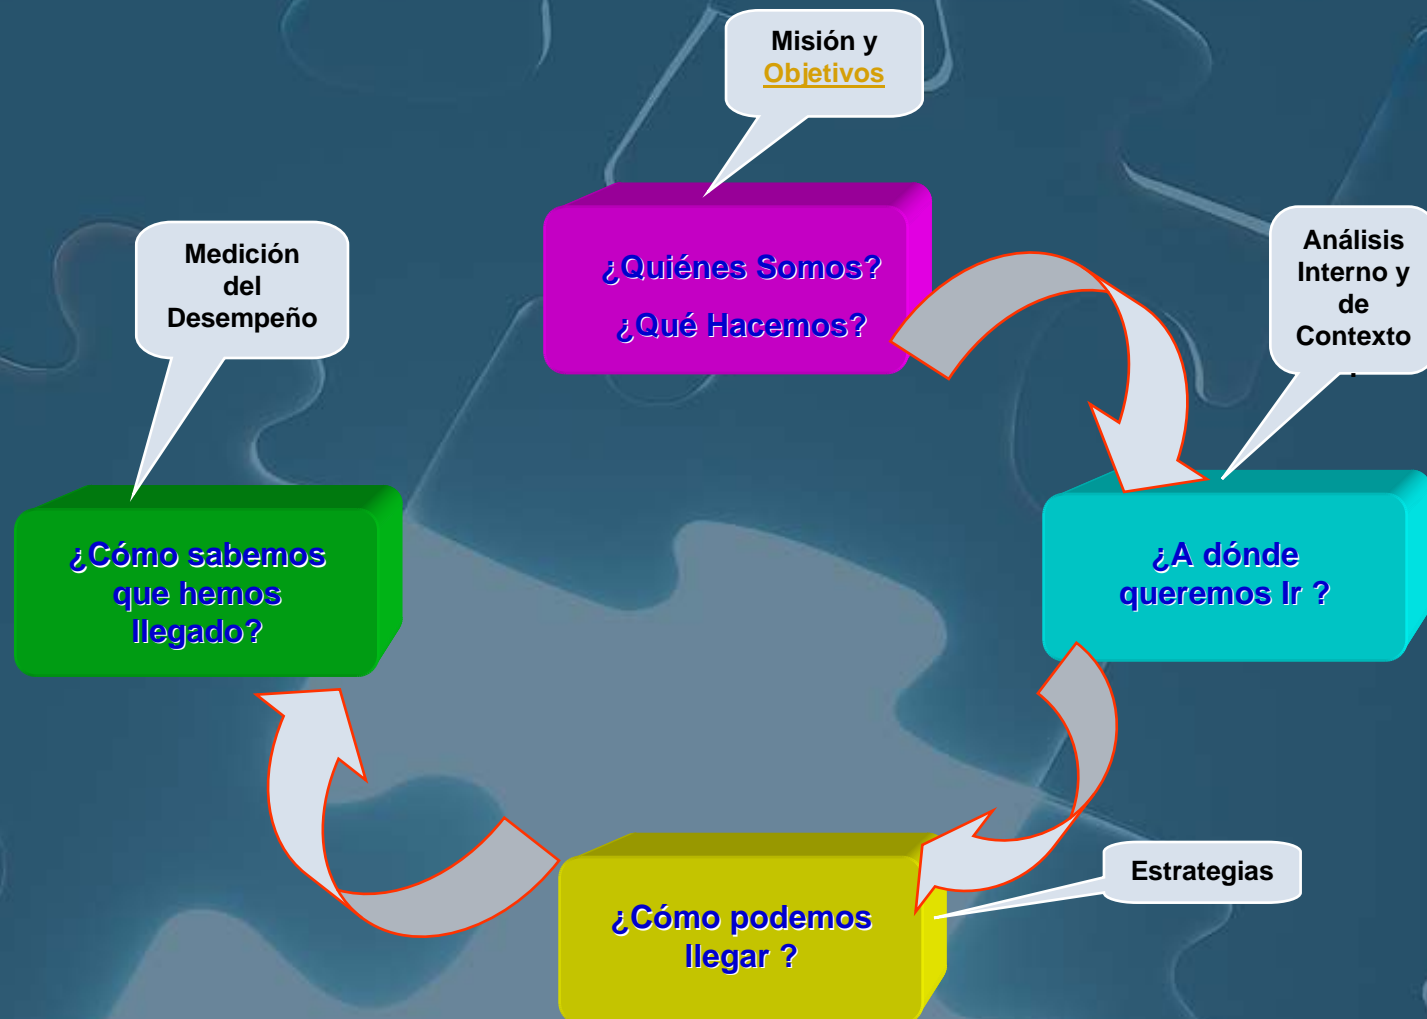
Misión y Objetivos

¿Quiénes Somos?
¿Qué Hacemos?

Análisis Interno y de Contexto

¿A dónde queremos Ir ?

Estrategias

¿Cómo podemos llegar ?

Medición del Desempeño

¿Cómo sabemos que hemos llegado?